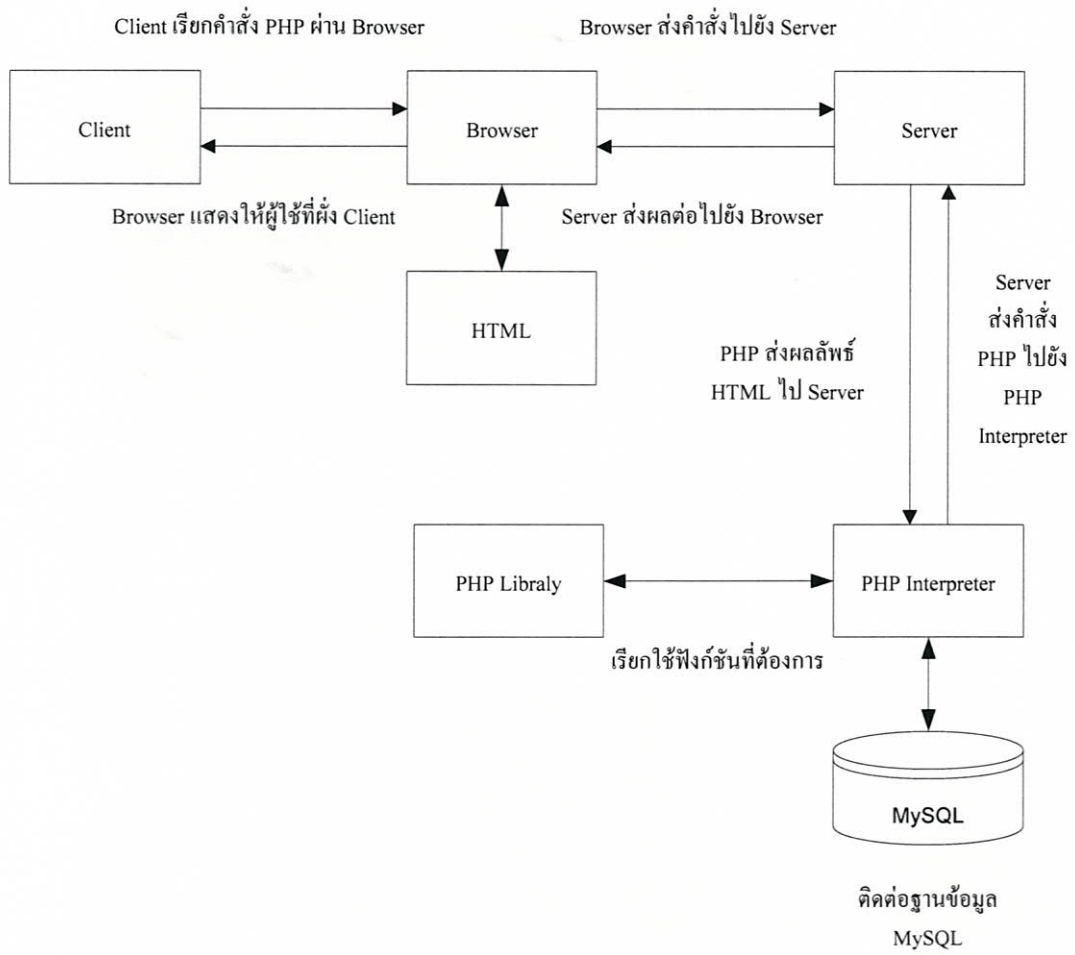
Client เรียกคำสั่ง PHP ผ่าน Browser

Browser ส่งคำสั่งไปยัง Server

Client

Browser

Server

Browser แสดงให้ผู้ใช้ที่ฝั่ง Client

Server ส่งผลต่อไปยัง Browser

HTML

Server ส่งคำสั่ง PHP ไปยัง PHP Interpreter

PHP ส่งผลลัพธ์ HTML ไป Server

PHP Libraly

PHP Interpreter

เรียกใช้ฟังก์ชันที่ต้องการ

MySQL

ติดต่อฐานข้อมูล MySQL